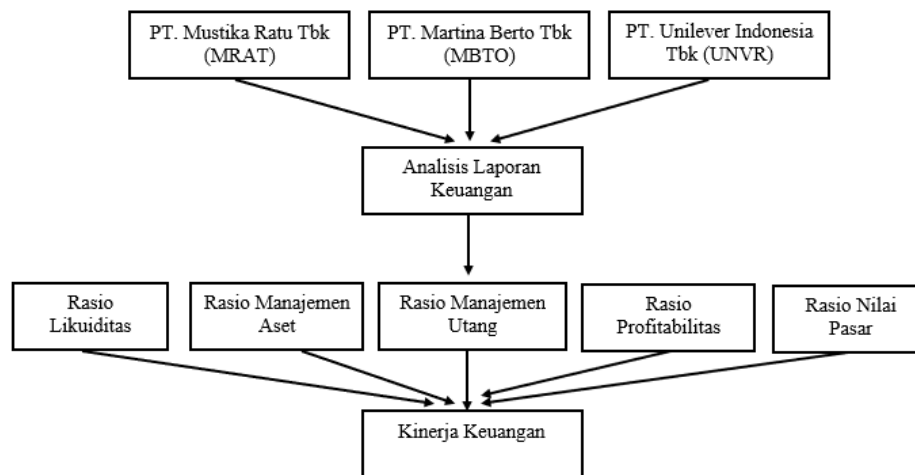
PT. Mustika Ratu Tbk (MRAT)

PT. Martina Berto Tbk (MBTO)

PT. Unilever Indonesia Tbk (UNVR)

Analisis Laporan Keuangan

Rasio Likuiditas

Rasio Manajemen Aset

Rasio Manajemen Utang

Rasio Profitabilitas

Rasio Nilai Pasar

Kinerja Keuangan